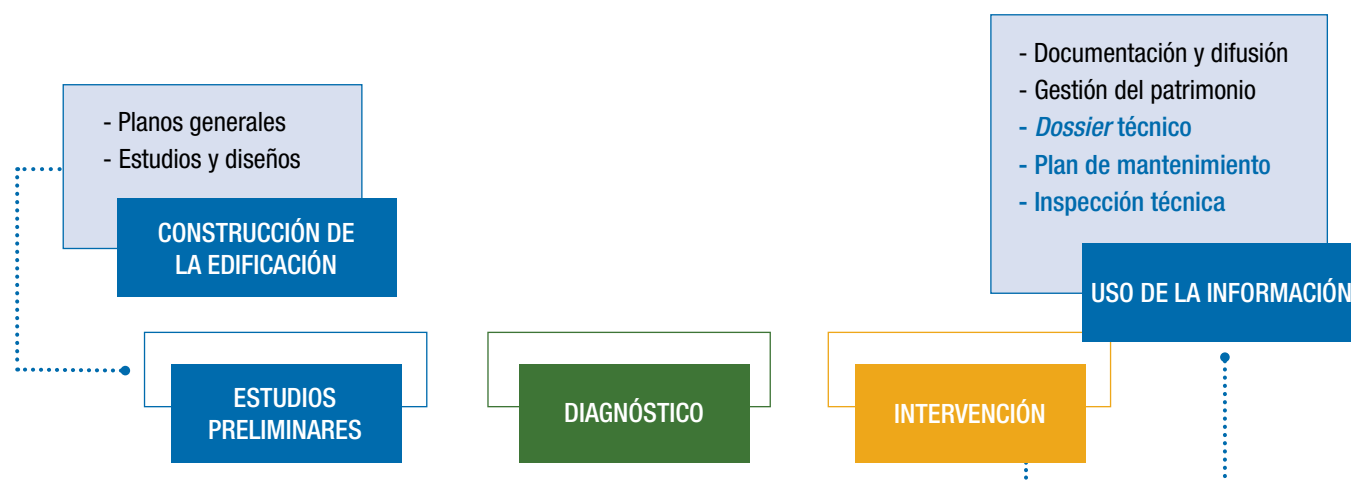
- Planos generales
- Estudios y diseños

CONSTRUCCIÓN DE LA EDIFICACIÓN

- Documentación y difusión
- Gestión del patrimonio
- *Dossier* técnico
- Plan de mantenimiento
- Inspección técnica

USO DE LA INFORMACIÓN

ESTUDIOS PRELIMINARES

DIAGNÓSTICO

INTERVENCIÓN